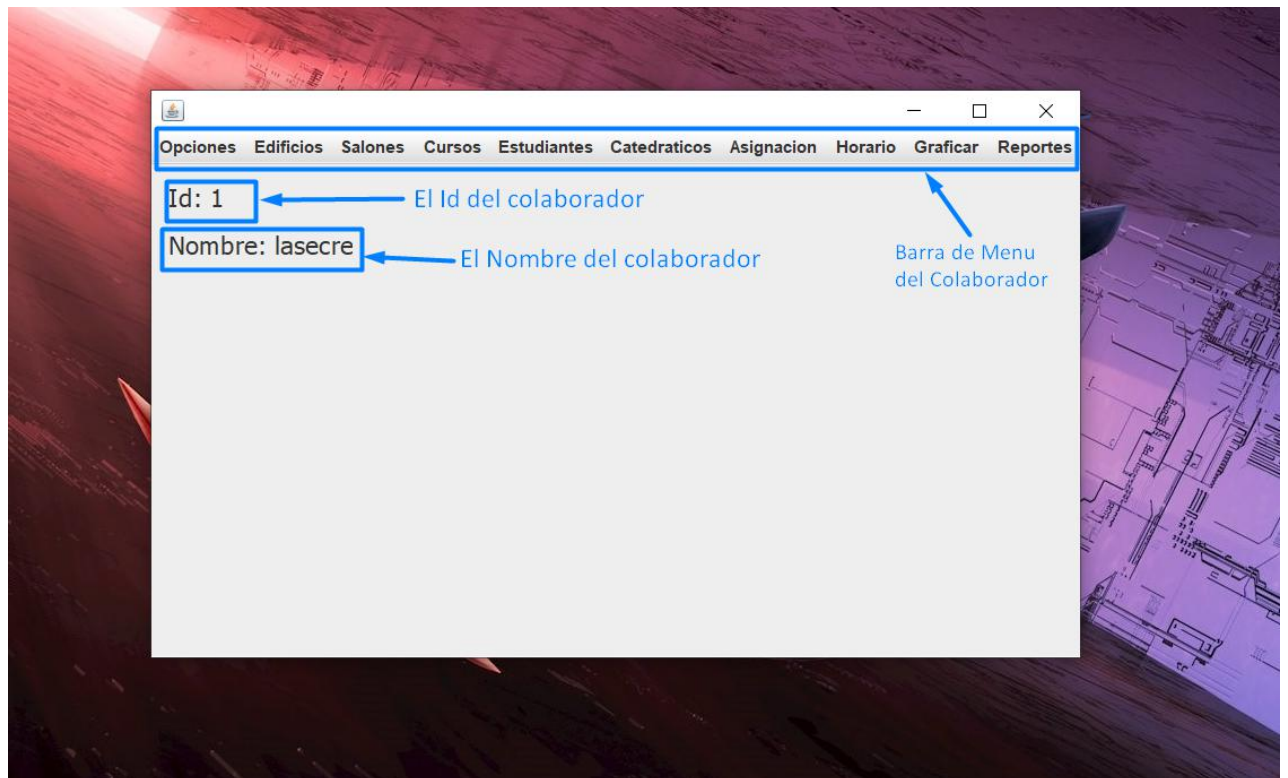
Opciones Edificios Salones Cursos Estudiantes Catedraticos Asignacion Horario Graficar Reportes

Id: 1

El Id del colaborador

Nombre: lasecre

El Nombre del colaborador

Barra de Menu del Colaborador